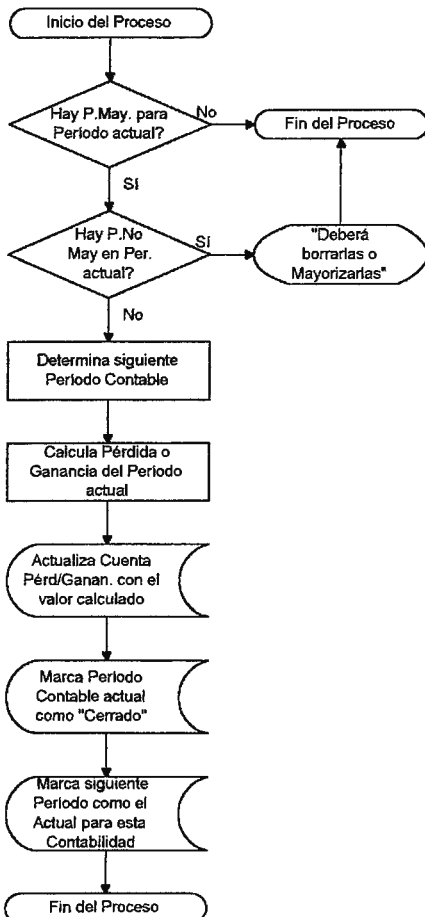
Inicio del Proceso

Hay P.May. para Periodo actual?

No

Fin del Proceso

Sí

Hay P.No May en Per. actual?

Sí

"Deberá borrarlas o Mayorizarlas"

No

Determina siguiente Periodo Contable

Calcula Pérdida o Ganancia del Periodo actual

Actualiza Cuenta Pérd/Ganan. con el valor calculado

Marca Periodo Contable actual como "Cerrado"

Marca siguiente Periodo como el Actual para esta Contabilidad

Fin del Proceso